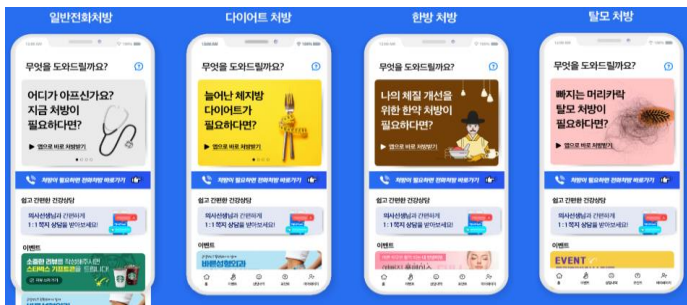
일반전화처방

무엇을 도와드릴까요?

어디가 아프신가요? 지금 처방이 필요하다면?

▶ 앱으로 바로 처방받기

처방이 필요하면 전화처방 바로가기

쉽고 간편한 건강상담

의사선생님과 간편하게 1:1 익지 상담을 받아보세요!

이벤트

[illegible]

다이어트 처방

무엇을 도와드릴까요?

늘어난 체지방 다이어트가 필요하다면?

▶ 앱으로 바로 처방받기

처방이 필요하면 전화처방 바로가기

쉽고 간편한 건강상담

의사선생님과 간편하게 1:1 익지 상담을 받아보세요!

이벤트

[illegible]

한방 처방

무엇을 도와드릴까요?

나의 체질 개선을 위한 한약 처방이 필요하다면?

▶ 앱으로 바로 처방받기

처방이 필요하면 전화처방 바로가기

쉽고 간편한 건강상담

의사선생님과 간편하게 1:1 익지 상담을 받아보세요!

이벤트

탈모 처방

무엇을 도와드릴까요?

빠지는 머리카락 탈모 처방이 필요하다면?

▶ 앱으로 바로 처방받기

처방이 필요하면 전화처방 바로가기

쉽고 간편한 건강상담

의사선생님과 간편하게 1:1 익지 상담을 받아보세요!

이벤트

EVENT